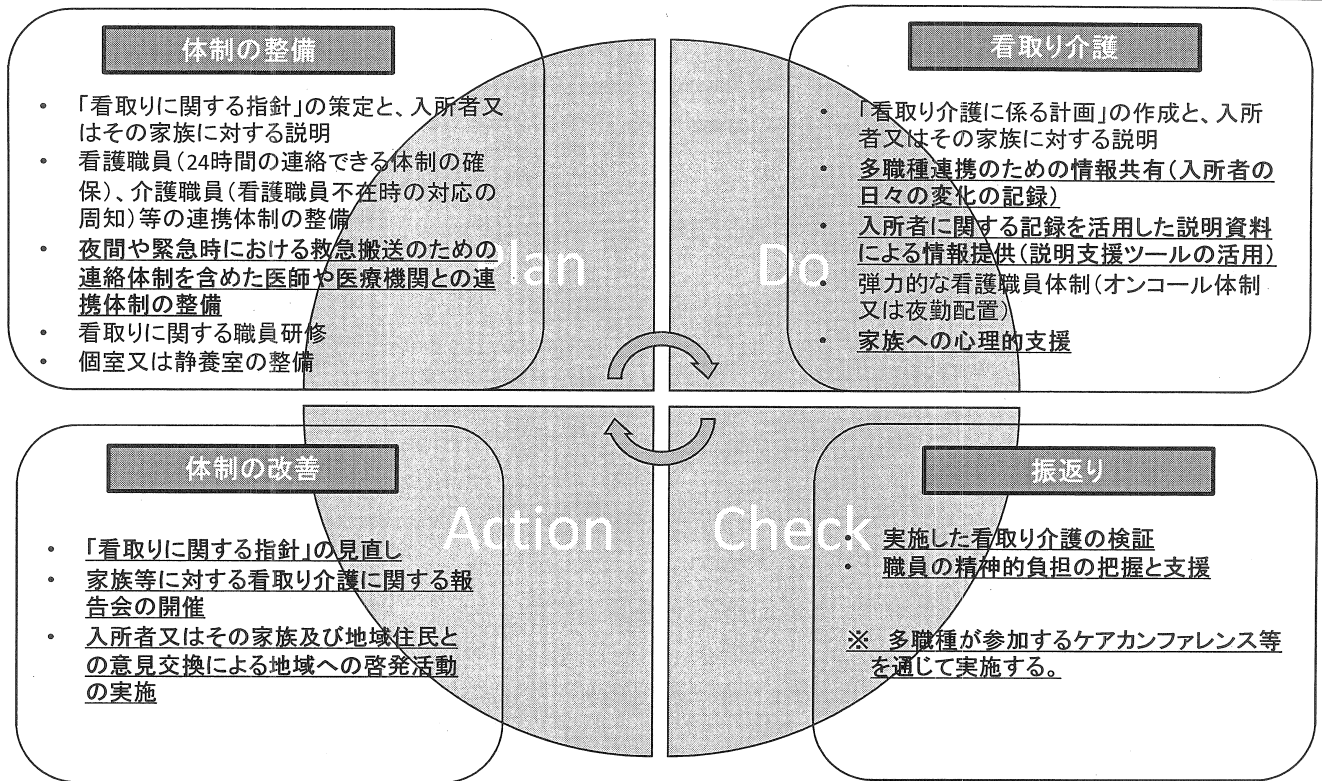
体制の整備

- 「看取りに関する指針」の策定と、入所者又はその家族に対する説明
- 看護職員（24時間の連絡できる体制の確保）、介護職員（看護職員不在時の対応の周知）等の連携体制の整備
- 夜間や緊急時における救急搬送のための連絡体制を含めた医師や医療機関との連携体制の整備
- 看取りに関する職員研修
- 個室又は静養室の整備

Plan

看取り介護

- 「看取り介護に係る計画」の作成と、入所者又はその家族に対する説明
- 多職種連携のための情報共有（入所者の日々の変化の記録）
- 入所者に関する記録を活用した説明資料による情報提供（説明支援ツールの活用）
- 弾力的な看護職員体制（オンコール体制又は夜勤配置）
- 家族への心理的支援

Do

体制の改善

- 「看取りに関する指針」の見直し
- 家族等に対する看取り介護に関する報告会の開催
- 入所者又はその家族及び地域住民との意見交換による地域への啓発活動の実施

Action

Check

振返り

- 実施した看取り介護の検証
- 職員の精神的負担の把握と支援

※ 多職種が参加するケアカンファレンス等を通じて実施する。